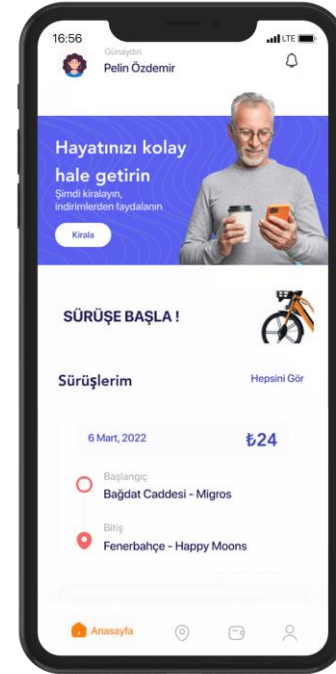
16:56
LTE

Günaydın
Pelin Özdemir

Hayatınızı kolay hale getirin
Şimdi kiralayın, indirimlerden faydalanın

Kirala

SÜRÜŞE BAŞLA !

Sürüşlerim
Hepsini Gör

6 Mart, 2022
₺24

Başlangıç
Bağdat Caddesi - Migros

Bitiş
Fenerbahçe - Happy Moons

Anasayfa